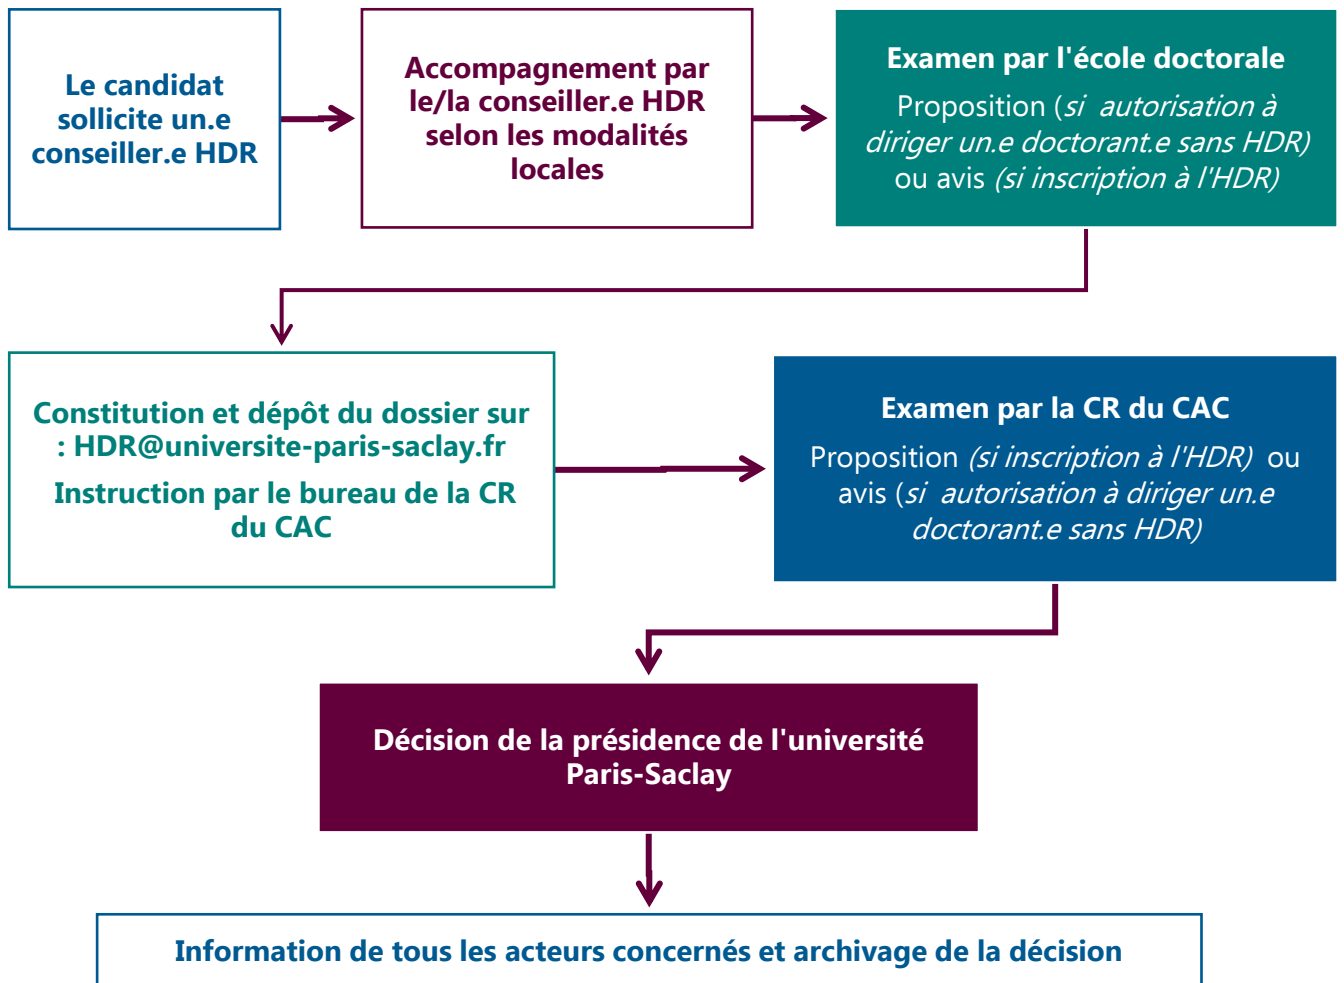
Le candidat sollicite un.e conseiller.e HDR

Accompagnement par le/la conseiller.e HDR selon les modalités locales

Examen par l'école doctorale

Proposition (si autorisation à diriger un.e doctorant.e sans HDR) ou avis (si inscription à l'HDR)

Constitution et dépôt du dossier sur : HDR@universite-paris-saclay.fr

Instruction par le bureau de la CR du CAC

Examen par la CR du CAC

Proposition (si inscription à l'HDR) ou avis (si autorisation à diriger un.e doctorant.e sans HDR)

Décision de la présidence de l'université Paris-Saclay

Information de tous les acteurs concernés et archivage de la décision